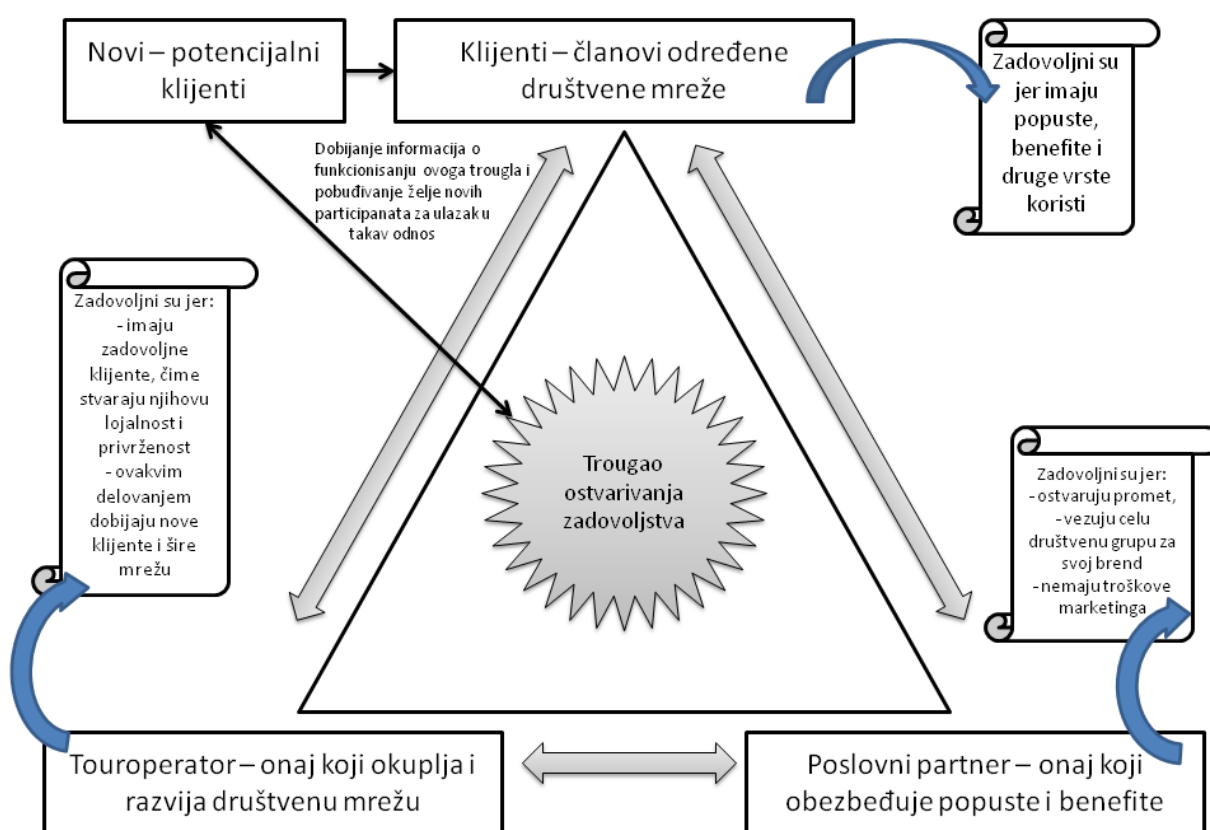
Novi – potencijalni klijenti

Klijenti – članovi određene društvene mreže

Zadovoljni su jer imaju popuste, benefite i druge vrste koristi

Dobijanje informacija o funkcionisanju ovoga trougla i pobuđivanje želje novih participanata za ulazak u takav odnos

Zadovoljni su jer:
- imaju zadovoljne klijente, čime stvaraju njihovu lojalnost i privrženost
- ovakvim delovanjem dobijaju nove klijente i šire mrežu

Trougao ostvarivanja zadovoljstva

Zadovoljni su jer:
- ostvaruju promet,
- vezuju celu društvenu grupu za svoj brend
- nemaju troškove marketinga

Touroperator – onaj koji okuplja i razvija društvenu mrežu

Poslovni partner – onaj koji obezbeđuje popuste i benefite